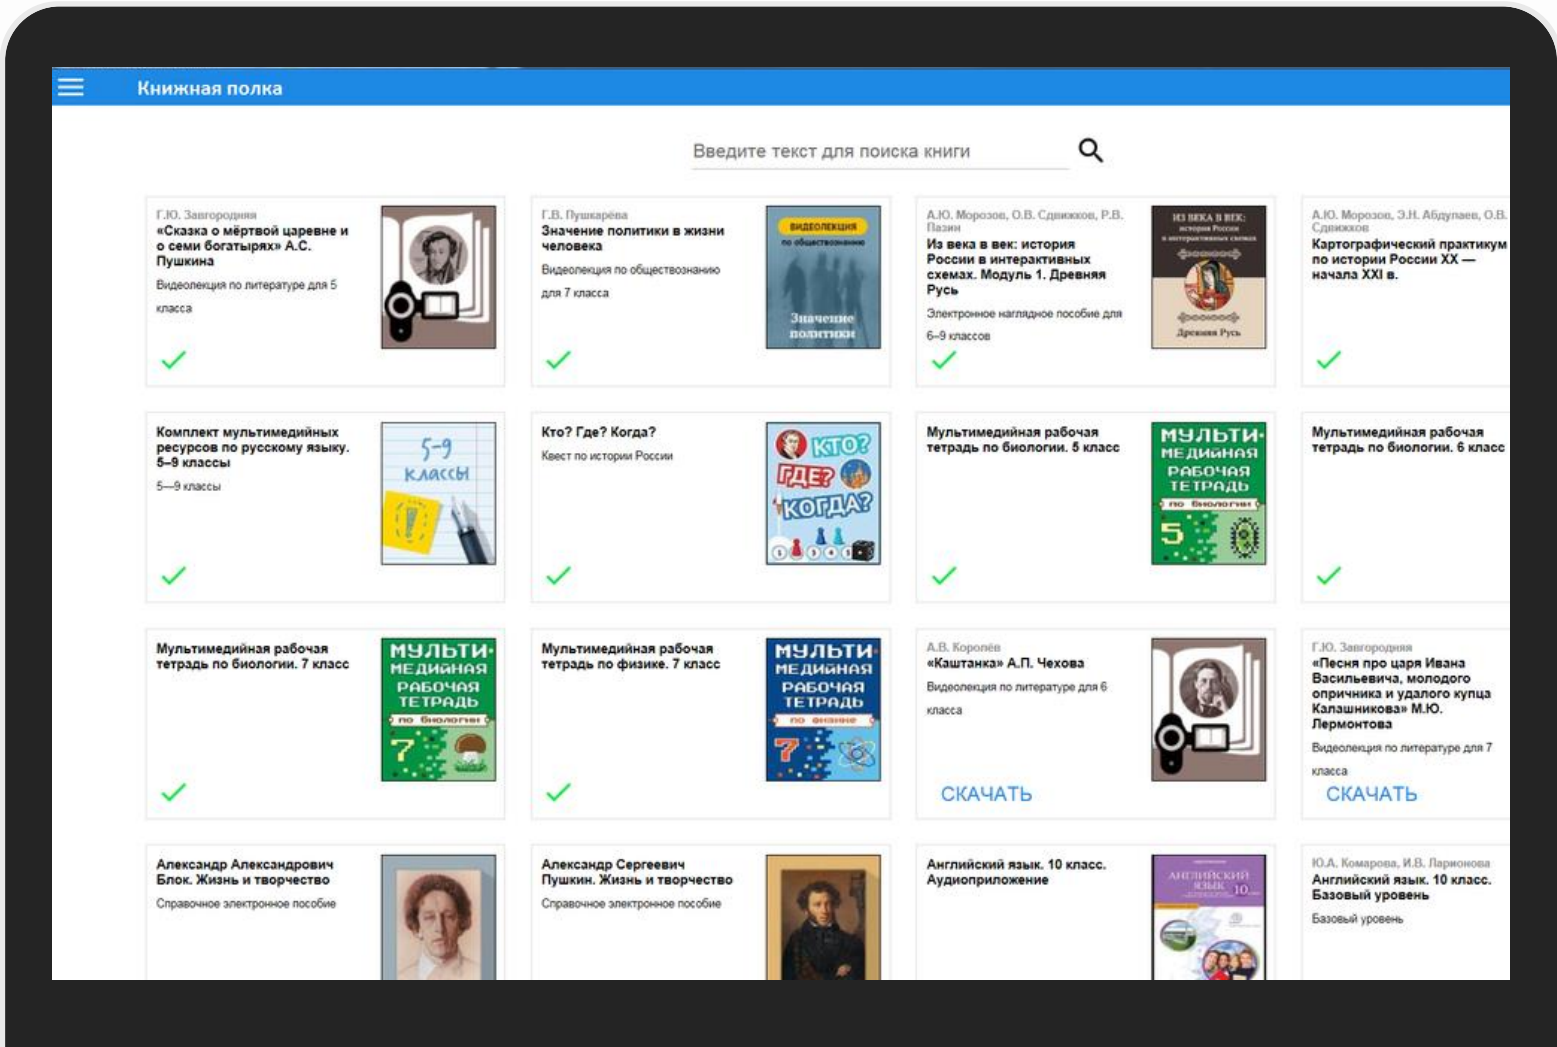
Книжная полка

Введите текст для поиска книги

Г.Ю. Завгородняя
«Сказка о мёртвой царевне и о семи богатырях» А.С. Пушкина
Видеолекция по литературе для 5 класса

Г.В. Пушкарёва
Значение политики в жизни человека
Видеолекция по обществознанию для 7 класса

ВИДЕОЛЕКЦИЯ
по обществознанию
Значение политики

А.Ю. Морозов, О.В. Сдвижков, Р.В. Пазин
Из века в век: история России в интерактивных схемах. Модуль 1. Древняя Русь
Электронное наглядное пособие для 6–9 классов

ИЗ ВЕКА В ВЕК:
история России в интерактивных схемах
Древняя Русь

А.Ю. Морозов, Э.Н. Абдулаев, О.В. Сдвижков
Картографический практикум по истории России XX — начала XXI в.

Комплект мультимедийных ресурсов по русскому языку. 5–9 классы
5—9 классы

5-9 классы

Кто? Где? Когда?
Квест по истории России

КТО? ГДЕ? КОГДА?

Мультимедийная рабочая тетрадь по биологии. 5 класс

МУЛЬТИМЕДИЙНАЯ РАБОЧАЯ ТЕТРАДЬ по биологии 5

Мультимедийная рабочая тетрадь по биологии. 6 класс

Мультимедийная рабочая тетрадь по биологии. 7 класс

МУЛЬТИМЕДИЙНАЯ РАБОЧАЯ ТЕТРАДЬ по биологии 7

Мультимедийная рабочая тетрадь по физике. 7 класс

МУЛЬТИМЕДИЙНАЯ РАБОЧАЯ ТЕТРАДЬ по физике 7

А.В. Королёв
«Каштанка» А.П. Чехова
Видеолекция по литературе для 6 класса
СКАЧАТЬ

Г.Ю. Завгородняя
«Песня про царя Ивана Васильевича, молодого опричника и удалого купца Калашникова» М.Ю. Лермонтова
Видеолекция по литературе для 7 класса
СКАЧАТЬ

Александр Александрович Блок. Жизнь и творчество
Справочное электронное пособие

Александр Сергеевич Пушкин. Жизнь и творчество
Справочное электронное пособие

Английский язык. 10 класс. Аудиоприложение

АНГЛИЙСКИЙ ЯЗЫК 10

Ю.А. Комарова, И.В. Ларионова
Английский язык. 10 класс. Базовый уровень
Базовый уровень